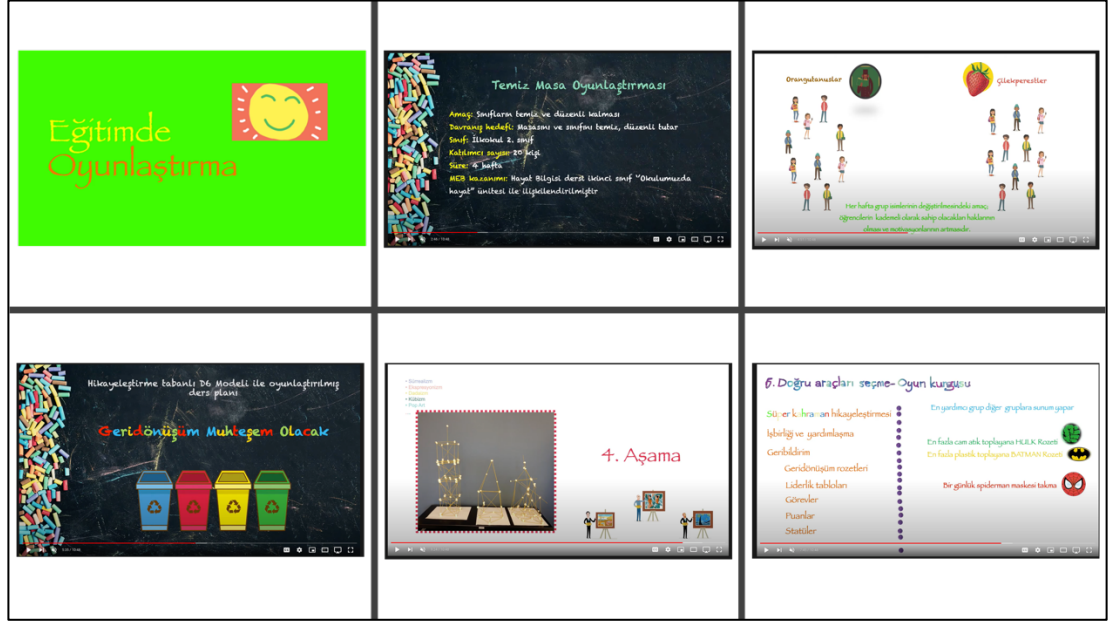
Eğitimde Oyunlaştırma

Temiz Masa Oyunlaştırması

Amaç: Sınıfların temiz ve düzenli kalması
Davranış hedefi: Masasını ve sınıfını temiz, düzenli tutar
Sınıf: İlkokul 2. sınıf
Katılımcı sayısı: 20 kişi
Süre: 4 hafta
MEB kazanımı: Hayat Bilgisi dersi ikinci sınıf "Okulumuzda hayat" ünitesi ile ilişkilendirilmiştir

Orangutanlar

Çilekperestler

Her hafta grup üyelerinin değiştirilmesindeki amaç; öğrencilerin kademeli olarak sahip olacakları hakların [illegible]

Hikayeleştirme tabanlı D6 Modeli ile oyunlaştırılmış ders planı

Geridönüşüm Muhteşem Olacak

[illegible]

4. Aşama

6. Doğru araçları seçme- Oyun kurgusu

Süper kahraman hikayeleştirmesi
İşbirliği ve yardımlaşma
Geribildirim
Geridönüşüm rozetleri
Liderlik tabloları
Görevler
Puanlar
Statüler

En yardımcı grup diğer gruplara sunum yapar
En fazla cam atık toplayana HULK Rozeti
En fazla plastik toplayana BATMAN Rozeti
Bir günlük spiderman maskesi takma